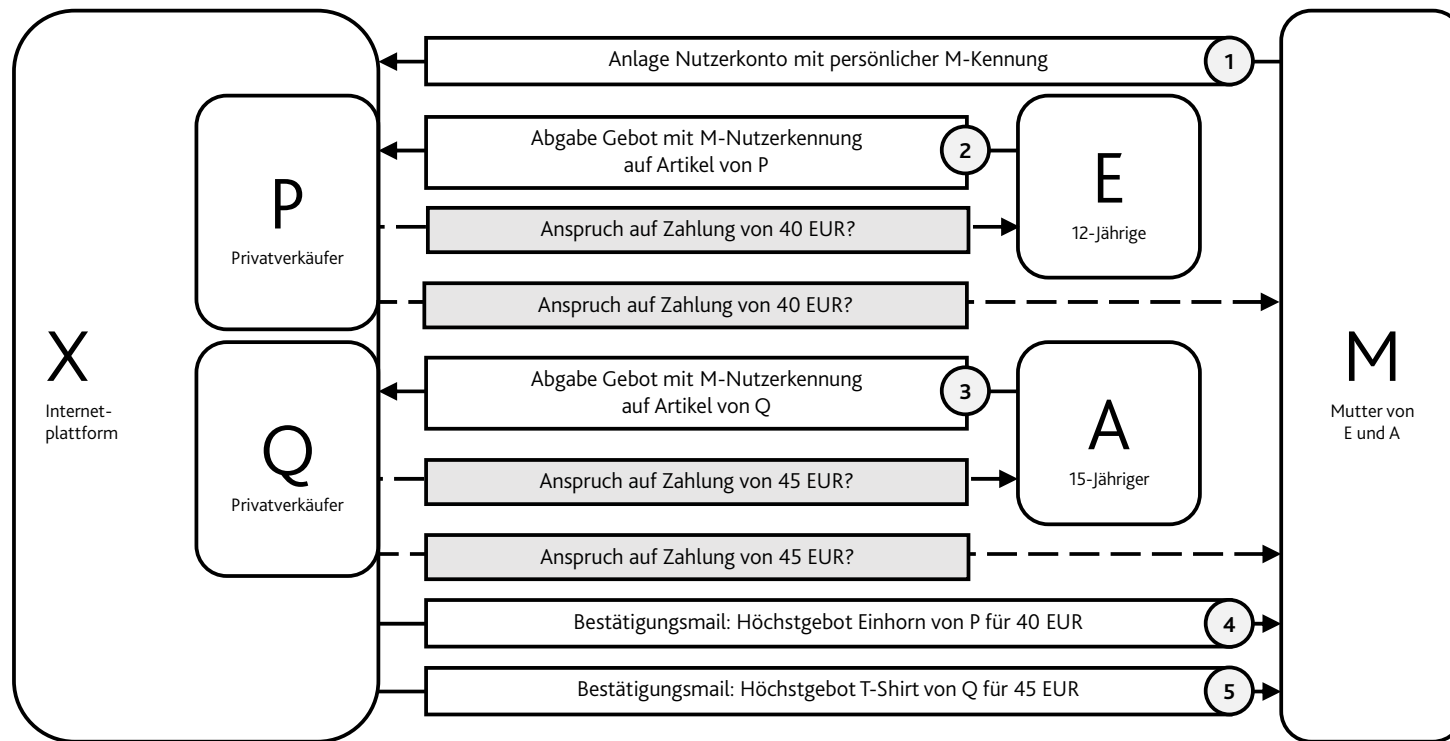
Anlage Nutzerkonto mit persönlicher M-Kennung 1

P
Privatverkäufer

Abgabe Gebot mit M-Nutzerkennung auf Artikel von P 2

E
12-Jährige

Anspruch auf Zahlung von 40 EUR?

Anspruch auf Zahlung von 40 EUR?

X
Internetplattform

Q
Privatverkäufer

Abgabe Gebot mit M-Nutzerkennung auf Artikel von Q 3

A
15-Jähriger

M
Mutter von E und A

Anspruch auf Zahlung von 45 EUR?

Anspruch auf Zahlung von 45 EUR?

Bestätigungsmail: Höchstgebot Einhorn von P für 40 EUR 4

Bestätigungsmail: Höchstgebot T-Shirt von Q für 45 EUR 5